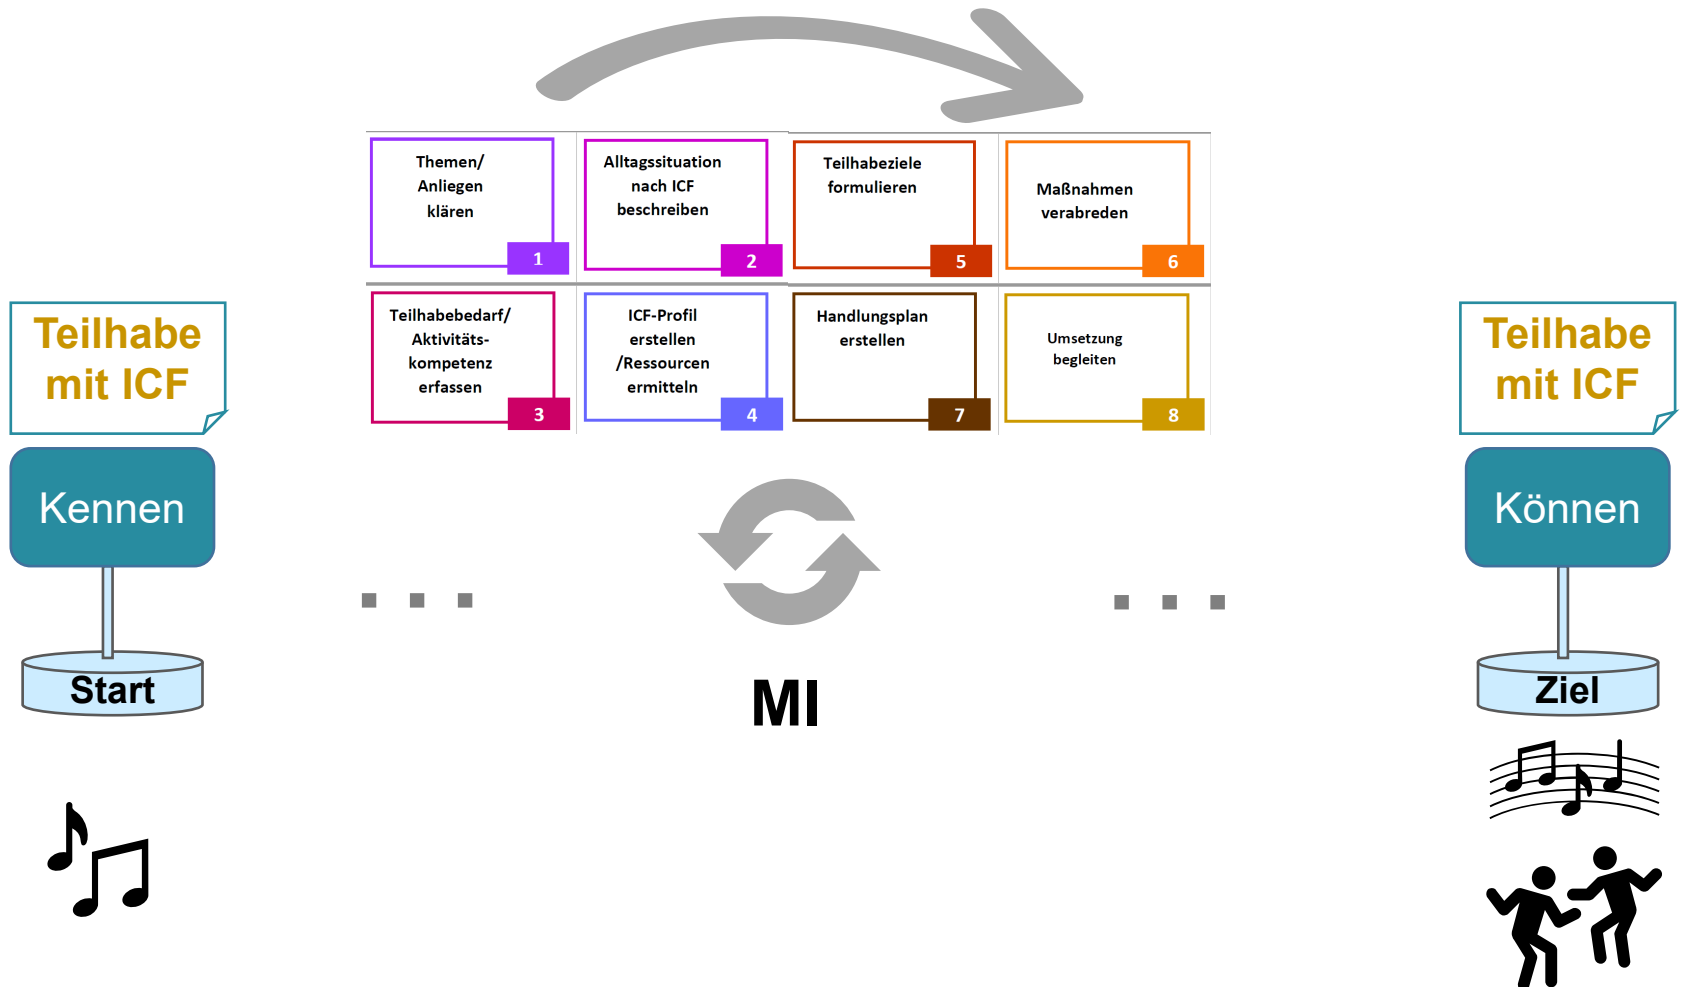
Teilhabe mit ICF

Kennen

Start

Themen/ Anliegen klären
1

Alltagssituation nach ICF beschreiben
2

Teilhabeziele formulieren
5

Maßnahmen verabreden
6

Teilhabebedarf/ Aktivitäts-kompetenz erfassen
3

ICF-Profil erstellen /Ressourcen ermitteln
4

Handlungsplan erstellen
7

Umsetzung begleiten
8

MI

Teilhabe mit ICF

Können

Ziel